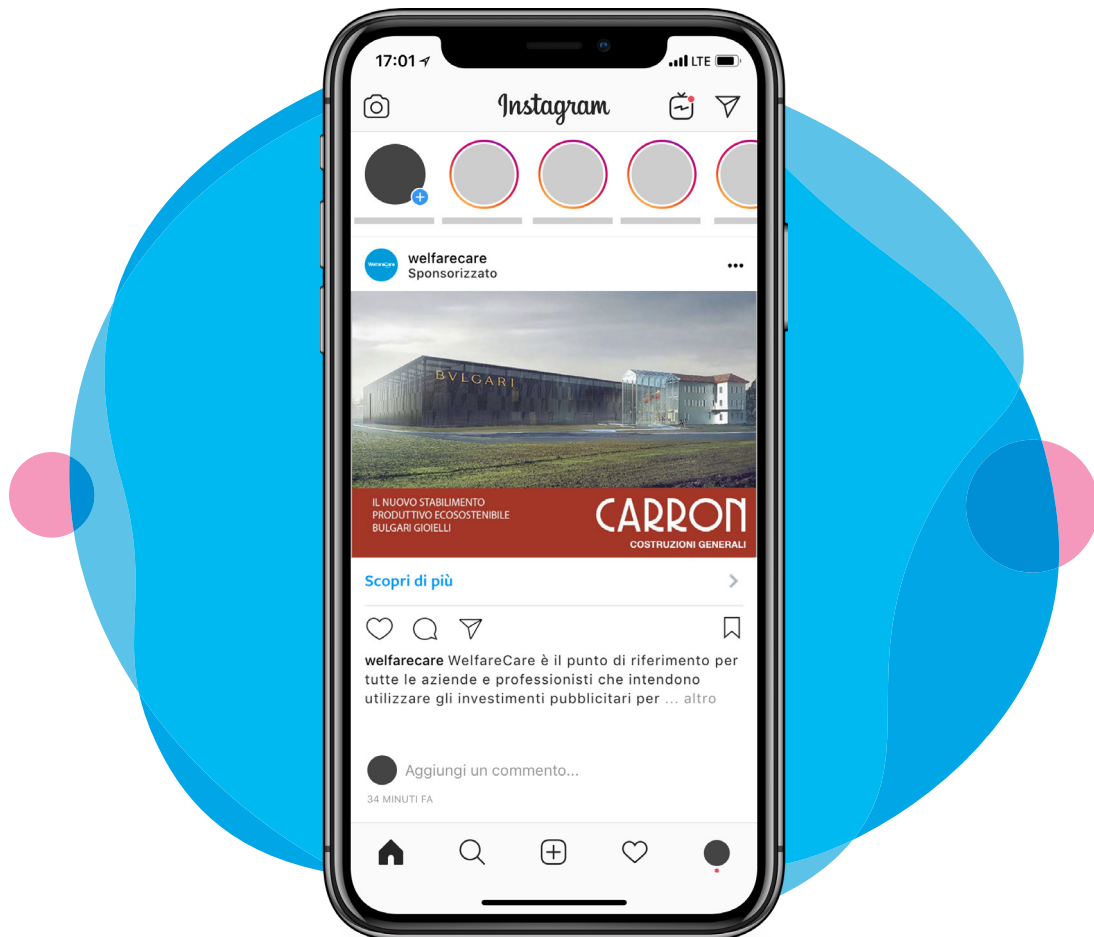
17:01 LTE

Instagram

welfarecare
Sponsorizzato

WelfareCare

BVLGARI

IL NUOVO STABILIMENTO PRODUTTIVO ECOSOSTENIBILE BULGARI GIOIELLI

CARRON
COSTRUZIONI GENERALI

Scopri di più

welfarecare WelfareCare è il punto di riferimento per tutte le aziende e professionisti che intendono utilizzare gli investimenti pubblicitari per ... altro

Aggiungi un commento...

34 MINUTI FA